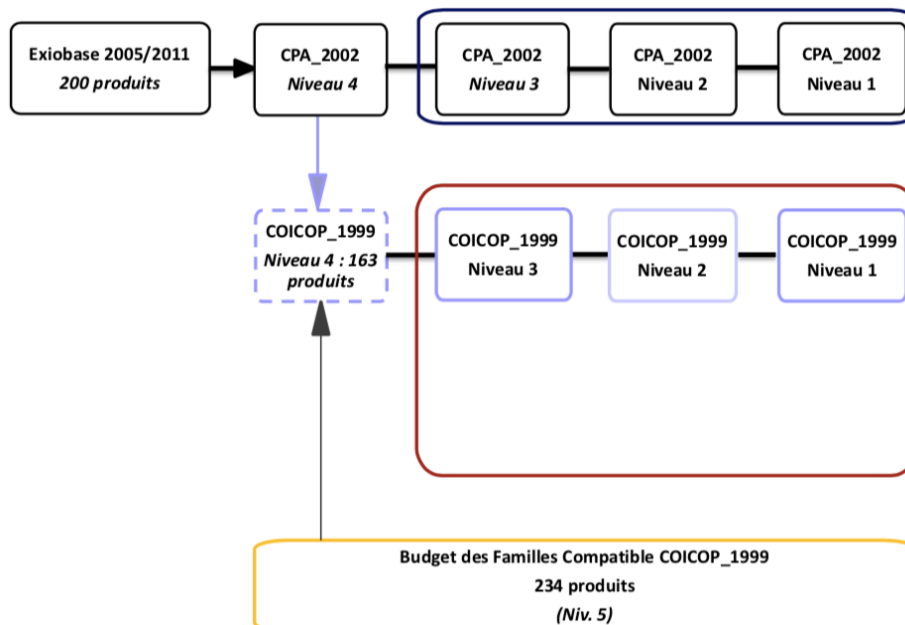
Exiobase 2005/2011
200 produits

CPA_2002
Niveau 4

CPA_2002
Niveau 3

CPA_2002
Niveau 2

CPA_2002
Niveau 1

COICOP_1999
Niveau 4 : 163 produits

COICOP_1999
Niveau 3

COICOP_1999
Niveau 2

COICOP_1999
Niveau 1

Budget des Familles Compatible COICOP_1999
234 produits
(Niv. 5)